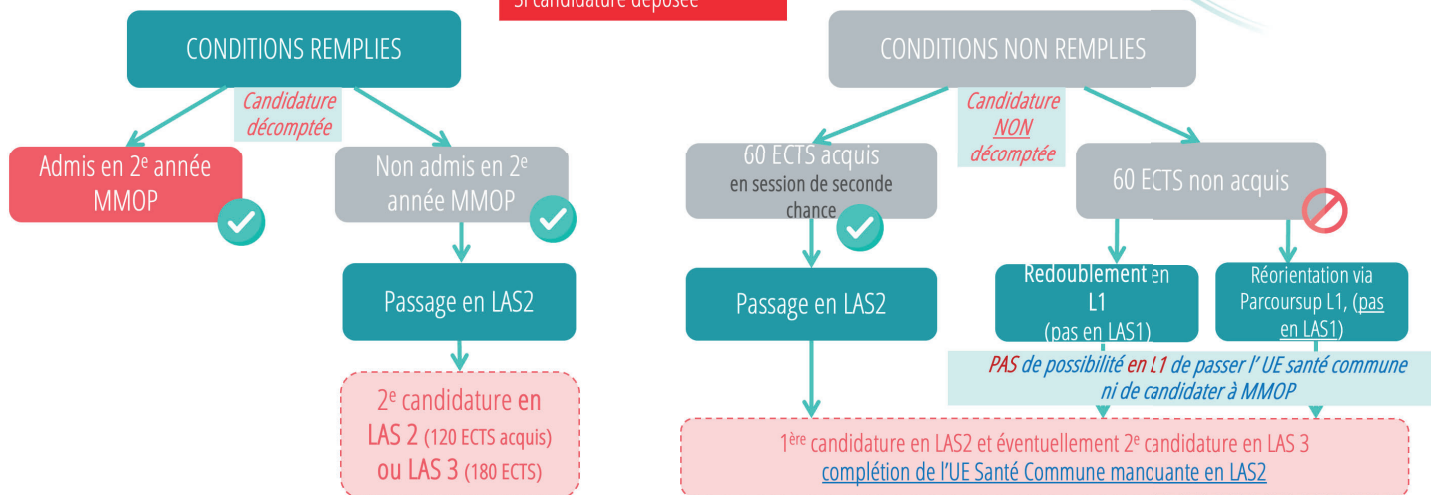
Si candidature déposée

CONDITIONS REMPLIES

Candidature décomptée

Admis en 2$^e$ année MMOP

Non admis en 2$^e$ année MMOP

Passage en LAS2

2$^e$ candidature en LAS 2 (120 ECTS acquis) ou LAS 3 (180 ECTS)

CONDITIONS NON REMPLIES

Candidature NON décomptée

60 ECTS acquis en session de seconde chance

60 ECTS non acquis

Passage en LAS2

Redoublement en L1 (pas en LAS1)

Réorientation via Parcoursup L1, (pas en LAS1)

PAS de possibilité en L1 de passer l' UE santé commune ni de candidater à MMOP

1$^{ère}$ candidature en LAS2 et éventuellement 2$^e$ candidature en LAS 3
complétion de l'UE Santé Commune mancuante en LAS2